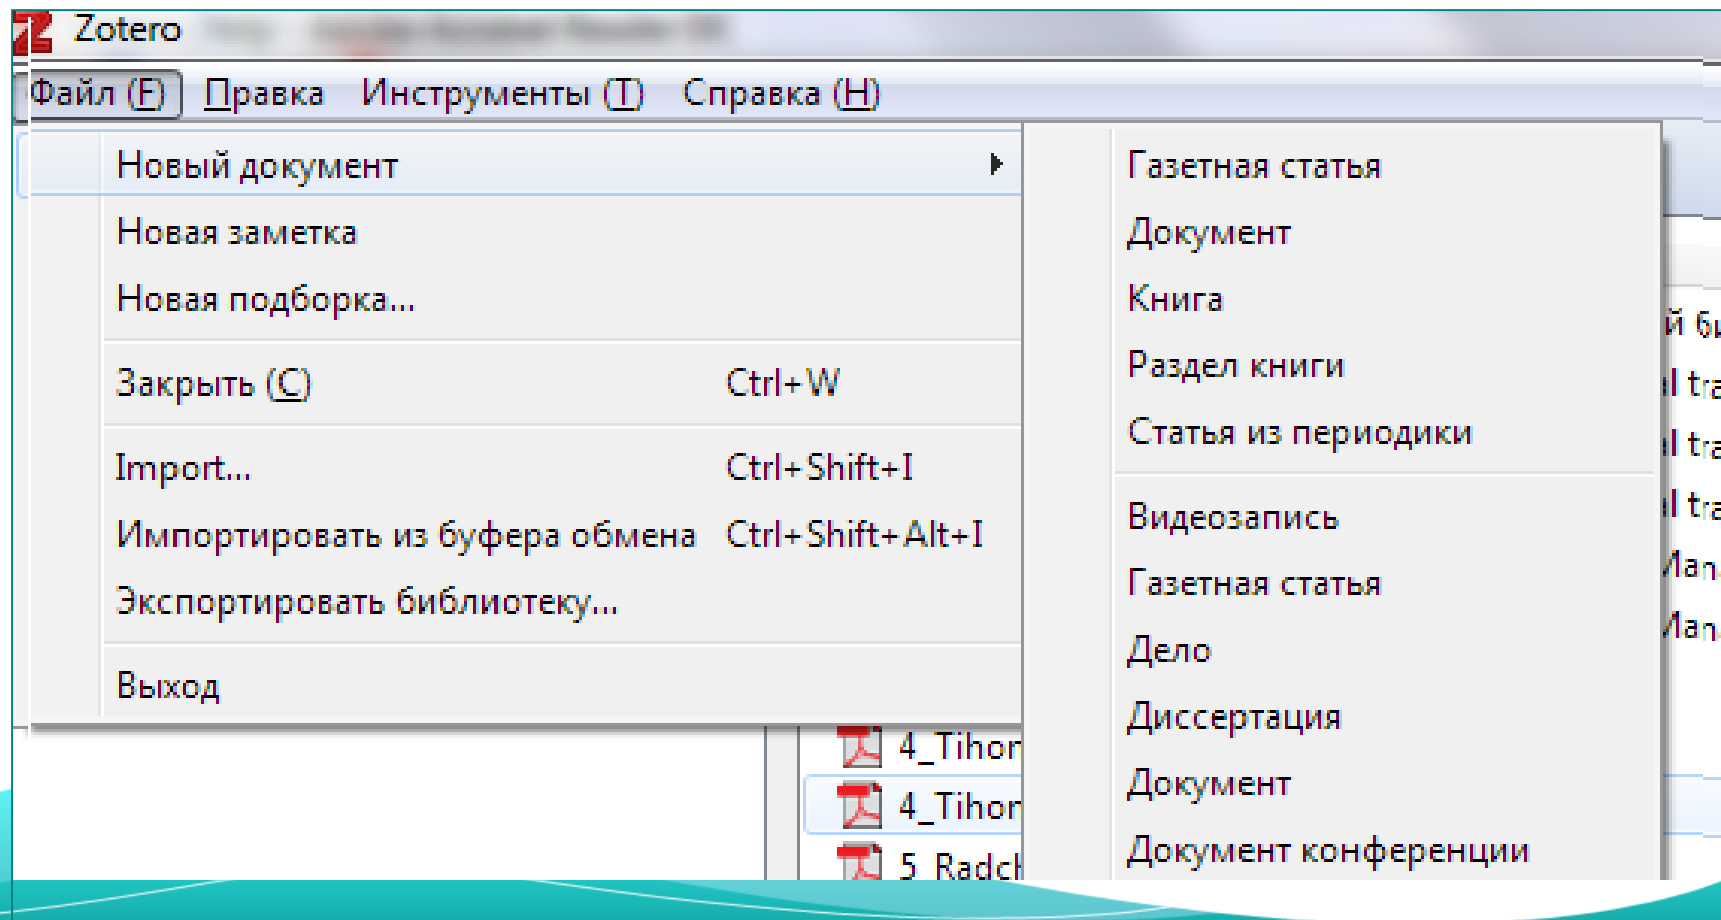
Zotero

Файл (F) Правка Инструменты (T) Справка (H)

Новый документ
Новая заметка
Новая подборка...
Закрыть (C) Ctrl+W
Import... Ctrl+Shift+I
Импортировать из буфера обмена Ctrl+Shift+Alt+I
Экспортировать библиотеку...
Выход

Газетная статья
Документ
Книга
Раздел книги
Статья из периодики
Видеозапись
Газетная статья
Дело
Диссертация
Документ
Документ конференции

4_Tihor
4_Tihor
5_Radc

й б
l tr
l tr
l tr
Лan
Лan